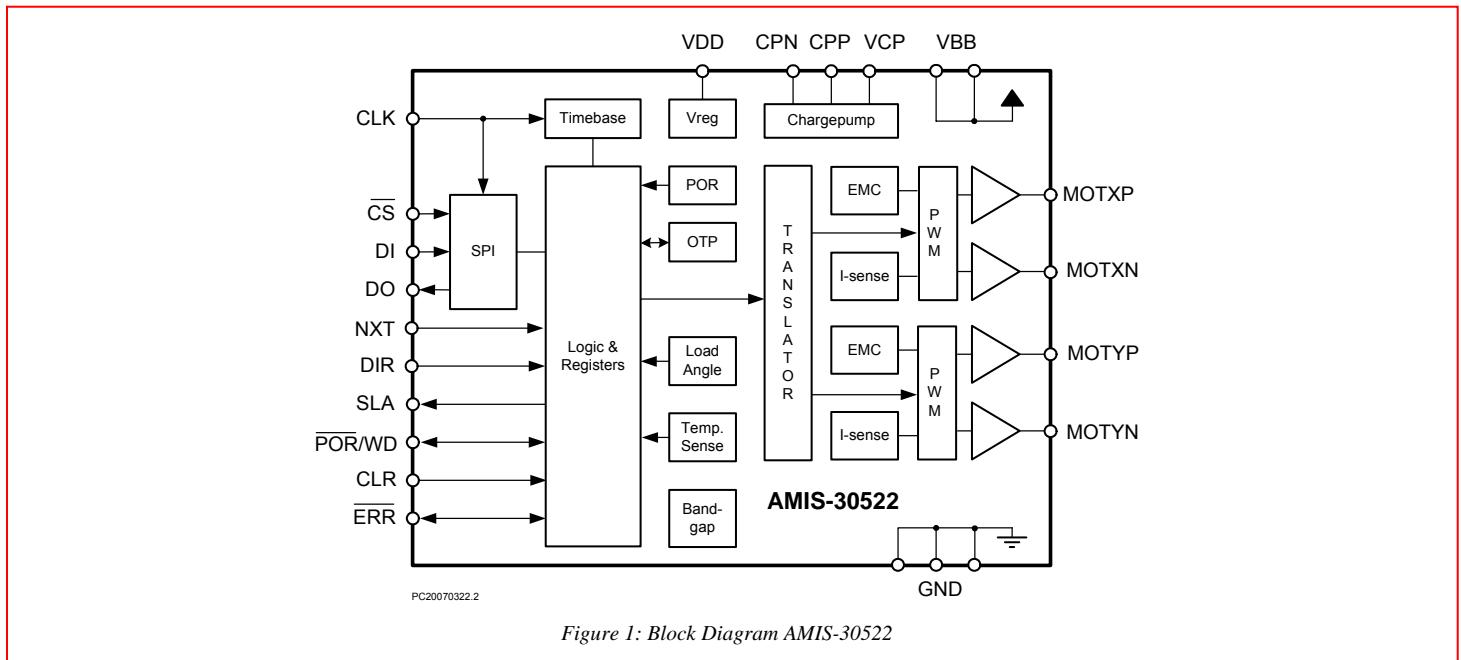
VDD CPN CPP VCP VBB

CLK

Timebase

Vreg

Chargepump

$\overline{CS}$

DI

DO

SPI

Logic & Registers

POR

OTP

Load Angle

Temp. Sense

Band-gap

TRANSLATOR

EMC

I-sense

EMC

I-sense

PWM

PWM

MOTXP

MOTXN

MOTYP

MOTYN

NXT

DIR

SLA

$\overline{POR}$/WD

CLR

$\overline{ERR}$

AMIS-30522

GND

PC20070322.2

Figure 1: Block Diagram AMIS-30522